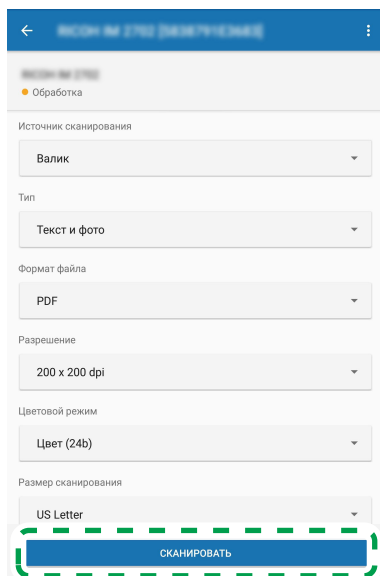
RICOH IM 2702 [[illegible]]

RICOH IM 2702
Обработка

Источник сканирования

Валик

Тип

Текст и фото

Формат файла

PDF

Разрешение

200 x 200 dpi

Цветовой режим

Цвет (24b)

Размер сканирования

US Letter

СКАНИРОВАТЬ